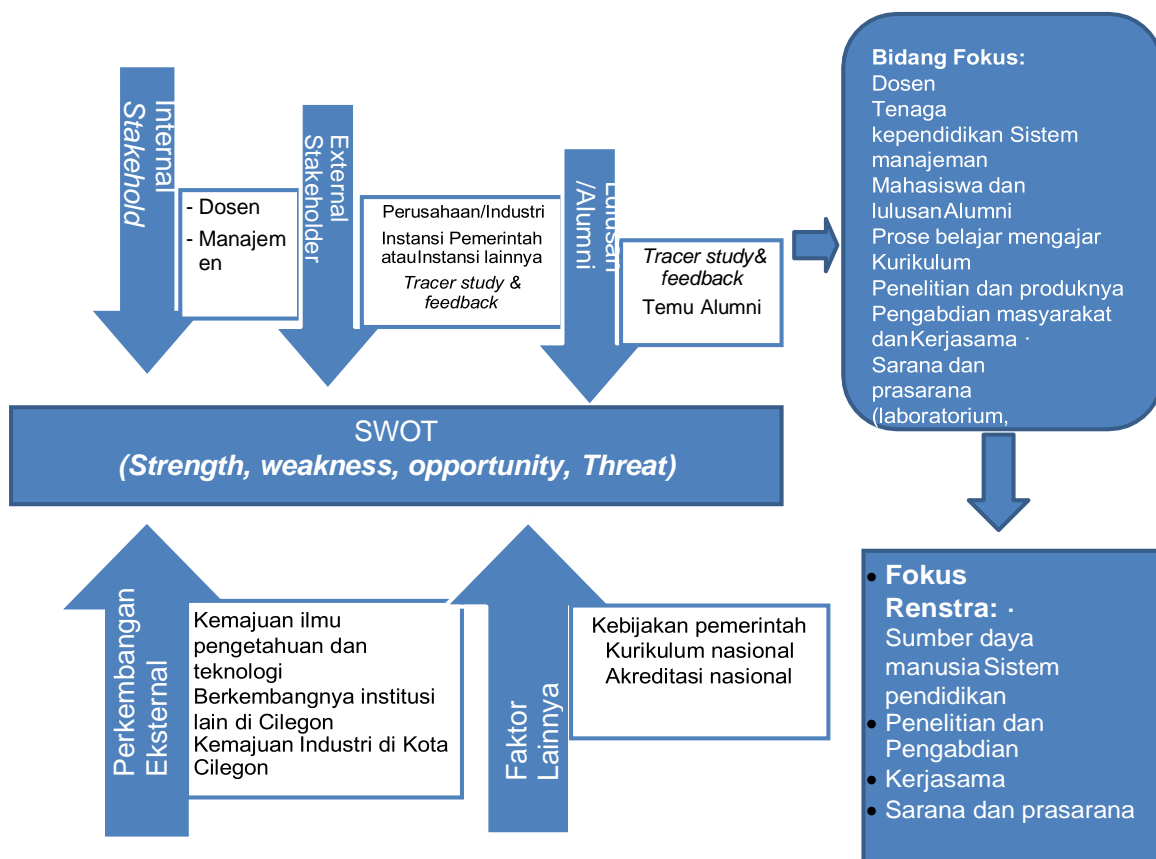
Internal Stakehold

- Dosen
- Manajemen

External Stakeholder

Perusahaan/Industri
Instansi Pemerintah atauInstansi lainnya
*Tracer study & feedback*

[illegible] /Alumni

*Tracer study& feedback*
Temu Alumni

**Bidang Fokus:**
Dosen
Tenaga kependidikan Sistem manajeman
Mahasiswa dan lulusanAlumni
Prose belajar mengajar
Kurikulum
Penelitian dan produknya
Pengabdian masyarakat danKerjasama ·
Sarana dan prasarana (laboratorium,

SWOT
***(Strength, weakness, opportunity, Threat)***

Perkembangan Eksternal

Kemajuan ilmu pengetahuan dan teknologi
Berkembangnya institusi lain di Cilegon
Kemajuan Industri di Kota Cilegon

Faktor Lainnya

Kebijakan pemerintah
Kurikulum nasional
Akreditasi nasional

- **Fokus Renstra:** ·
Sumber daya manusia Sistem pendidikan
- Penelitian dan Pengabdian
- Kerjasama
- Sarana dan prasarana